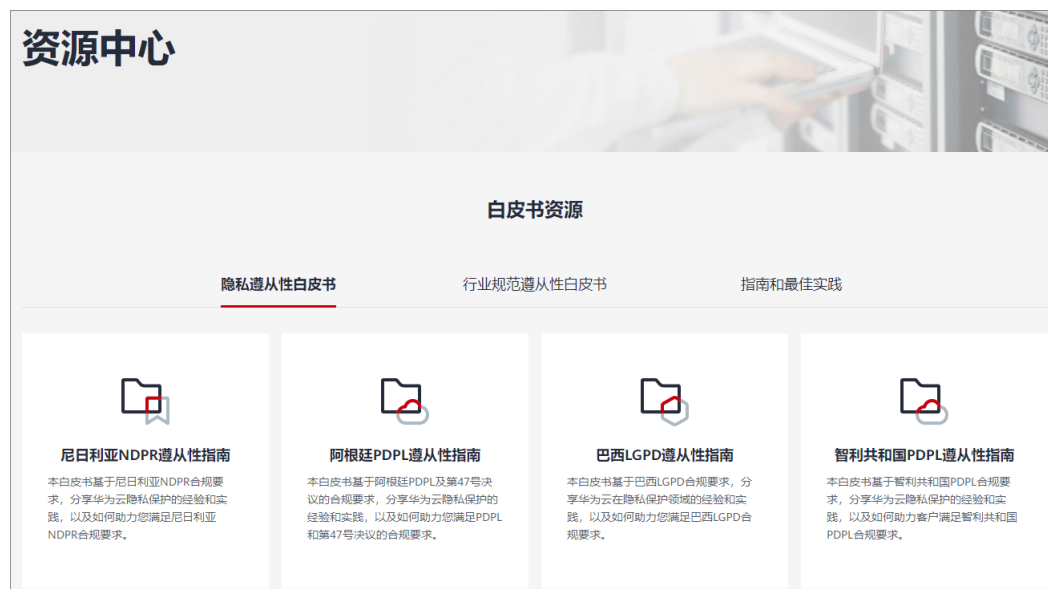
资源中心

白皮书资源

隐私遵从性白皮书

行业规范遵从性白皮书

指南和最佳实践

尼日利亚NDPR遵从性指南

本白皮书基于尼日利亚NDPR合规要求，分享华为云隐私保护的经验和实践，以及如何助力您满足尼日利亚NDPR合规要求。

阿根廷PDPL遵从性指南

本白皮书基于阿根廷PDPL及第47号决议的合规要求，分享华为云隐私保护的经验和实践，以及如何助力您满足PDPL和第47号决议的合规要求。

巴西LGPD遵从性指南

本白皮书基于巴西LGPD合规要求，分享华为云在隐私保护领域的经验和实践，以及如何助力您满足巴西LGPD合规要求。

智利共和国PDPL遵从性指南

本白皮书基于智利共和国PDPL合规要求，分享华为云隐私保护的经验和实践，以及如何助力客户满足智利共和国PDPL合规要求。